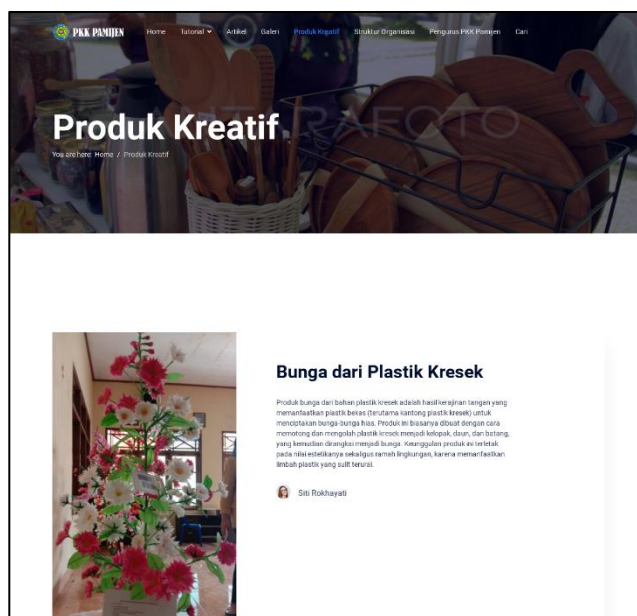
PKK PAMIJEN

Home Tutorial Artikel Galeri Produk Kreatif Struktur Organisasi Pengurus PKK Pamijen Cari

Produk Kreatif

You are here: Home / Produk Kreatif

Bunga dari Plastik Kresek

Produk bunga dari bahan plastik kresek adalah hasil kerajinan tangan yang memanfaatkan plastik bekas (terutama kantong plastik kresek) untuk menciptakan bunga-bunga hias. Produk ini biasanya dibuat dengan cara memotong dan mengolah plastik kresek menjadi kelopak, daun, dan batang, yang kemudian dirangkai menjadi bunga. Keunggulan produk ini terletak pada nilai estetikanya sekaligus ramah lingkungan, karena memanfaatkan limbah plastik yang sulit terurai.

Siti Rokhayati